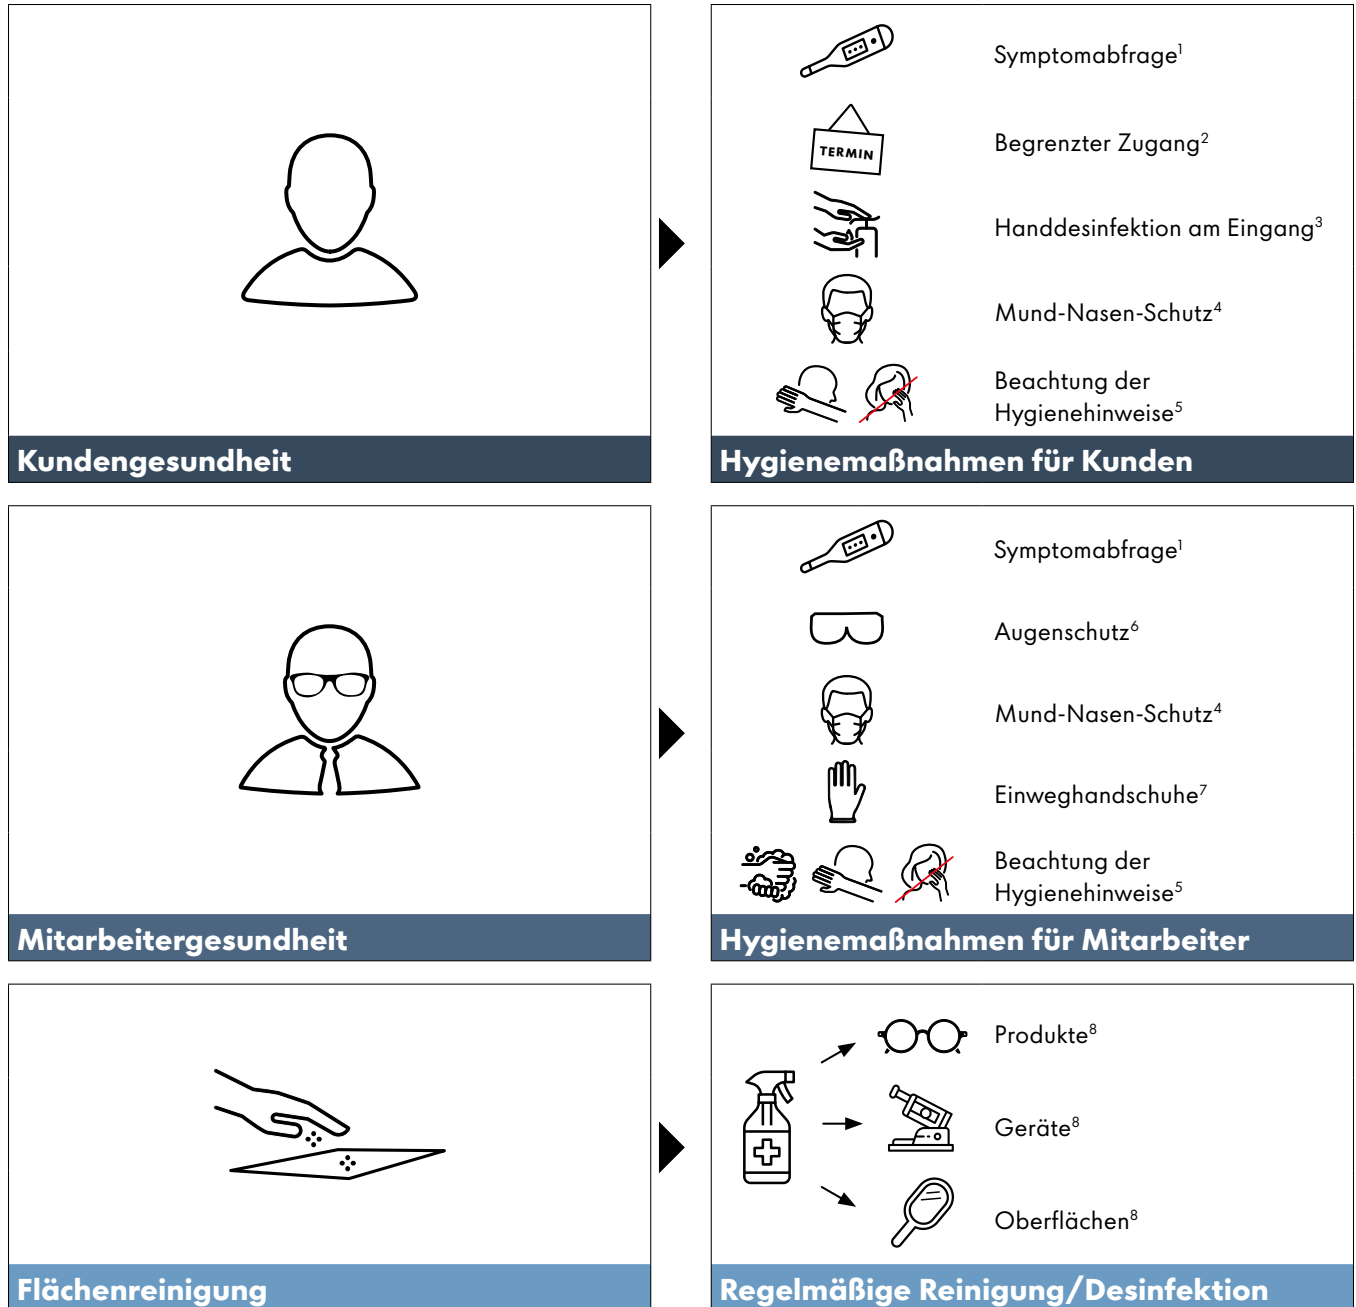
Kundengesundheit

TERMIN

Symptomabfrage$^1$

Begrenzter Zugang$^2$

Handdesinfektion am Eingang$^3$

Mund-Nasen-Schutz$^4$

Beachtung der Hygienehinweise$^5$

Hygienemaßnahmen für Kunden

Mitarbeitergesundheit

Symptomabfrage$^1$

Augenschutz$^6$

Mund-Nasen-Schutz$^4$

Einweghandschuhe$^7$

Beachtung der Hygienehinweise$^5$

Hygienemaßnahmen für Mitarbeiter

Flächenreinigung

Produkte$^8$

Geräte$^8$

Oberflächen$^8$

Regelmäßige Reinigung/Desinfektion